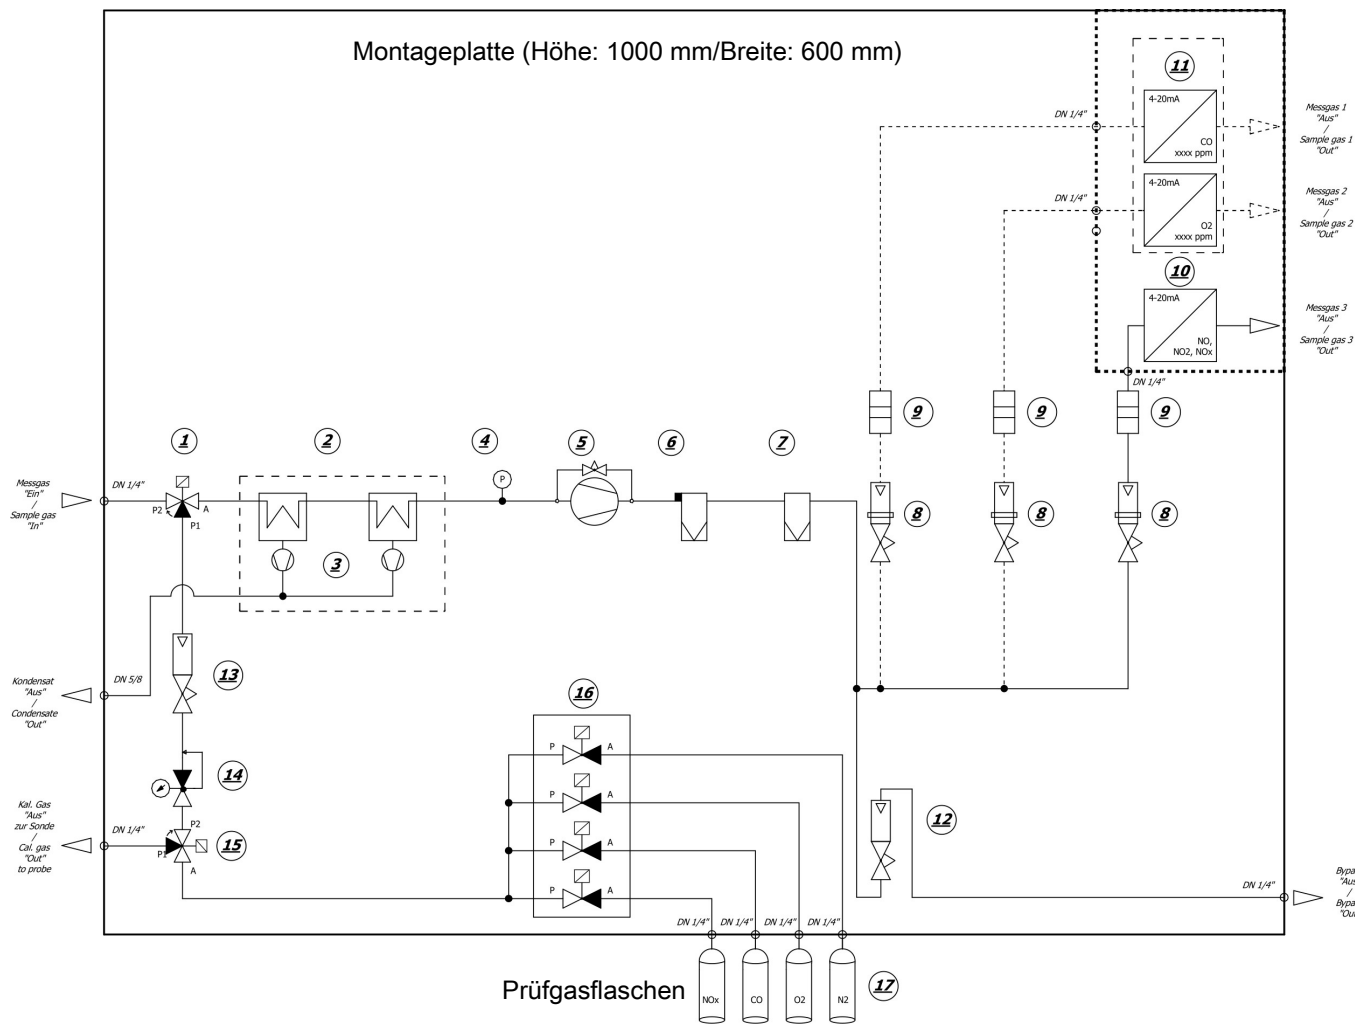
Montageplatte (Höhe: 1000 mm/Breite: 600 mm)

11

4-20mA
CO
xxxx ppm

4-20mA
O2
xxxx ppm

10

4-20mA
NO, NO2, NOx

DN 1/4"

DN 1/4"

DN 1/4"

Messgas 1 "Aus" / Sample gas 1 "Out"

Messgas 2 "Aus" / Sample gas 2 "Out"

Messgas 3 "Aus" / Sample gas 3 "Out"

9

9

9

8

8

8

1

2

4

5

6

7

3

P

Messgas "Ein" / Sample gas "In"

DN 1/4"

P2

A

P1

Kondensat "Aus" / Condensate "Out"

DN 5/8

13

14

16

P

A

P

A

P

A

P

A

Kal. Gas "Aus" zur Sonde / Cal. gas "Out" to probe

DN 1/4"

P2

P1

A

15

12

DN 1/4"

Bypa "Aus / Bypa "Out

DN 1/4"

DN 1/4"

DN 1/4"

DN 1/4"

Prüfgasflaschen

NOx

CO

O2

N2

17